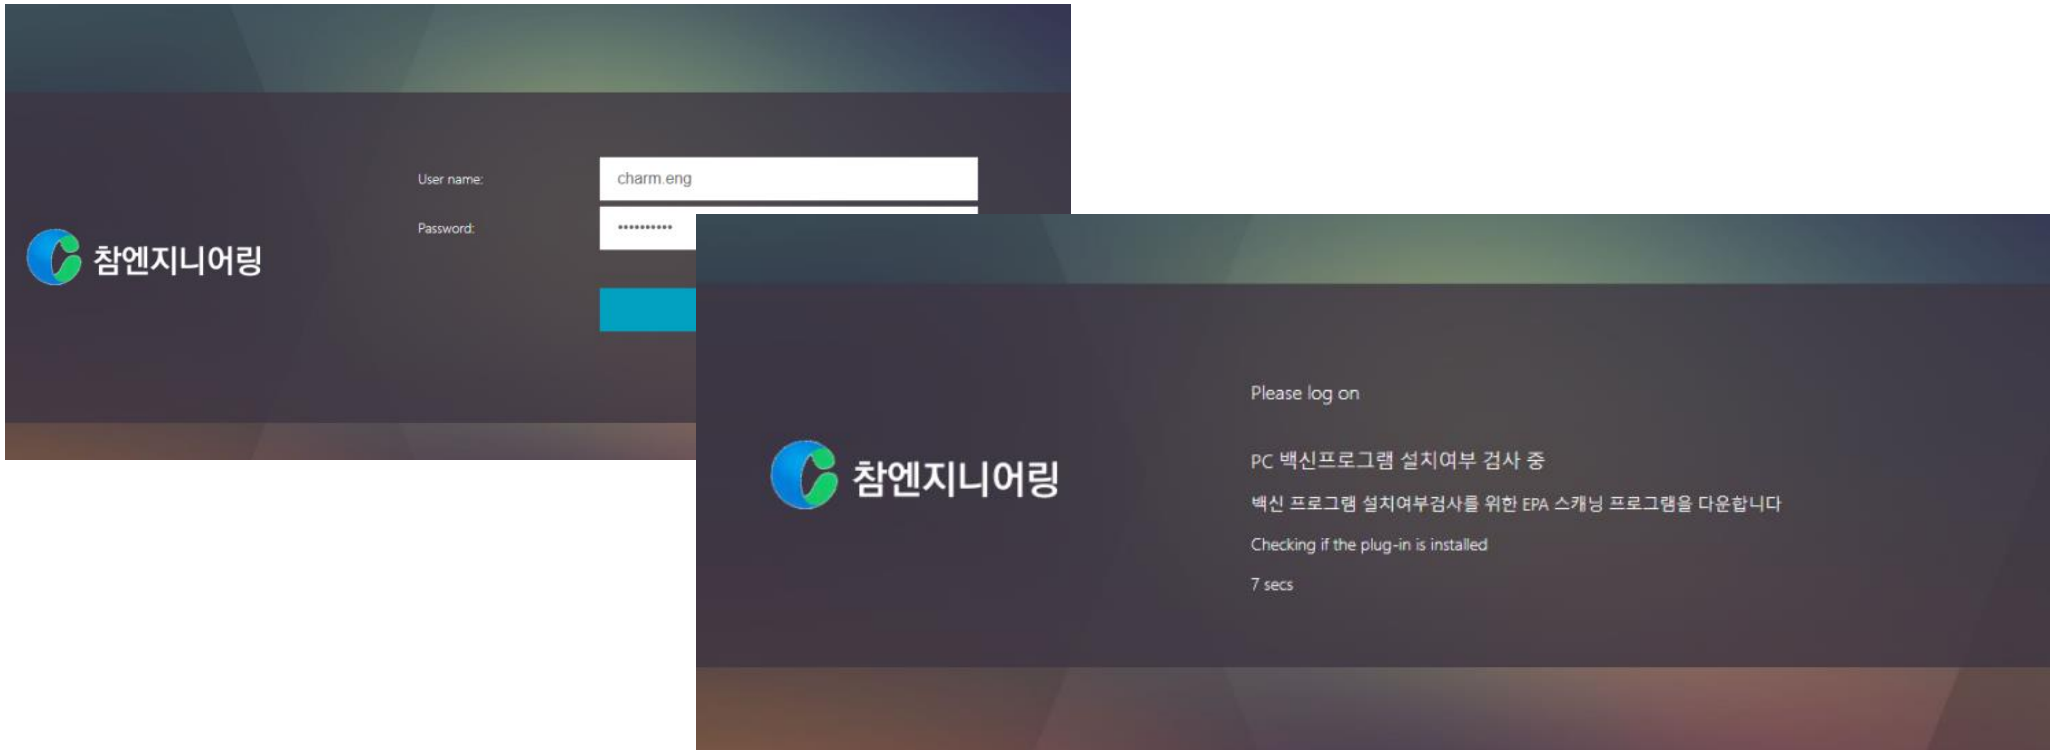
참엔지니어링

User name:
charm.eng
Password:
••••••••••

참엔지니어링

Please log on

PC 백신프로그램 설치여부 검사 중

백신 프로그램 설치여부검사를 위한 EPA 스캐닝 프로그램을 다운합니다

Checking if the plug-in is installed

7 secs